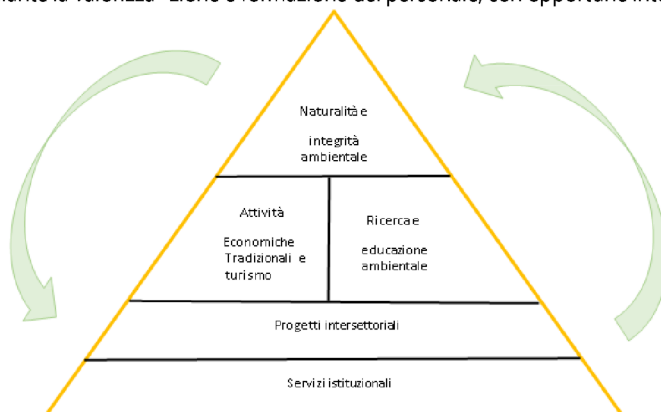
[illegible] la valenza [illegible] e formazione del personale, con opportune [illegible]

Naturalità e

integrità ambientale

Attività

Economiche Tradizionali e turismo

Ricerca e

educazione ambientale

Progetti intersettoriali

Servizi istituzionali